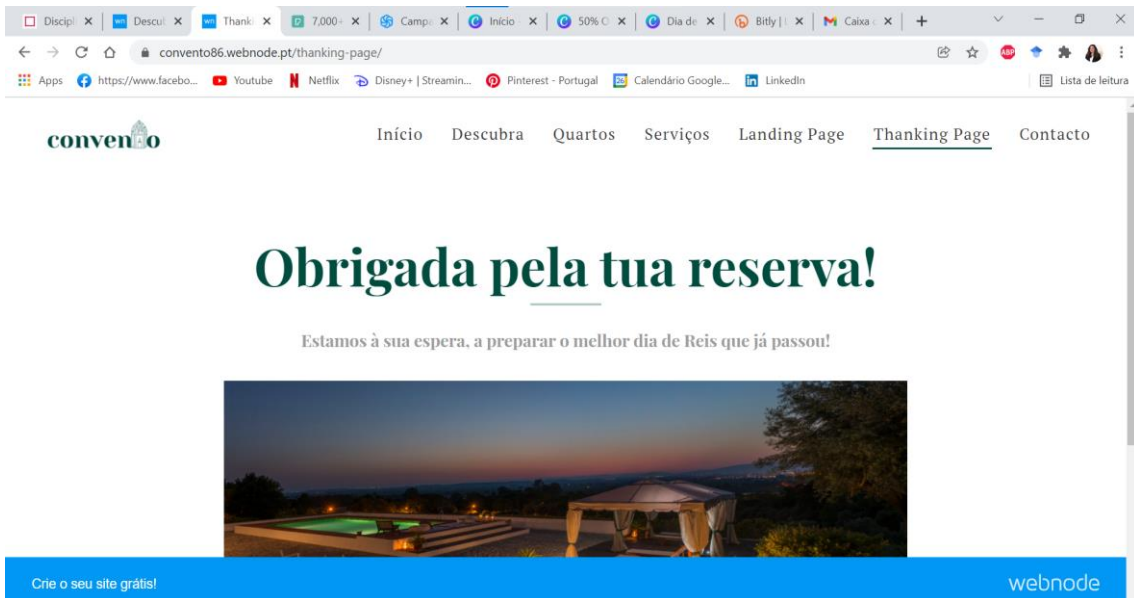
Discipl × | Descut × | Thank × | 7,000+ × | Campa × | Início × | 50% O × | Dia de × | Bitly | × | Caixa × | +

convento86.webnode.pt/thanking-page/

Apps https://www.facebo... Youtube Netflix Disney+ | Streamin... Pinterest - Portugal Calendário Google... LinkedIn Lista de leitura

convento

Início Descubra Quartos Serviços Landing Page Thanking Page Contacto

Obrigada pela tua reserva!

Estamos à sua espera, a preparar o melhor dia de Reis que já passou!

Crie o seu site grátis!

webnode